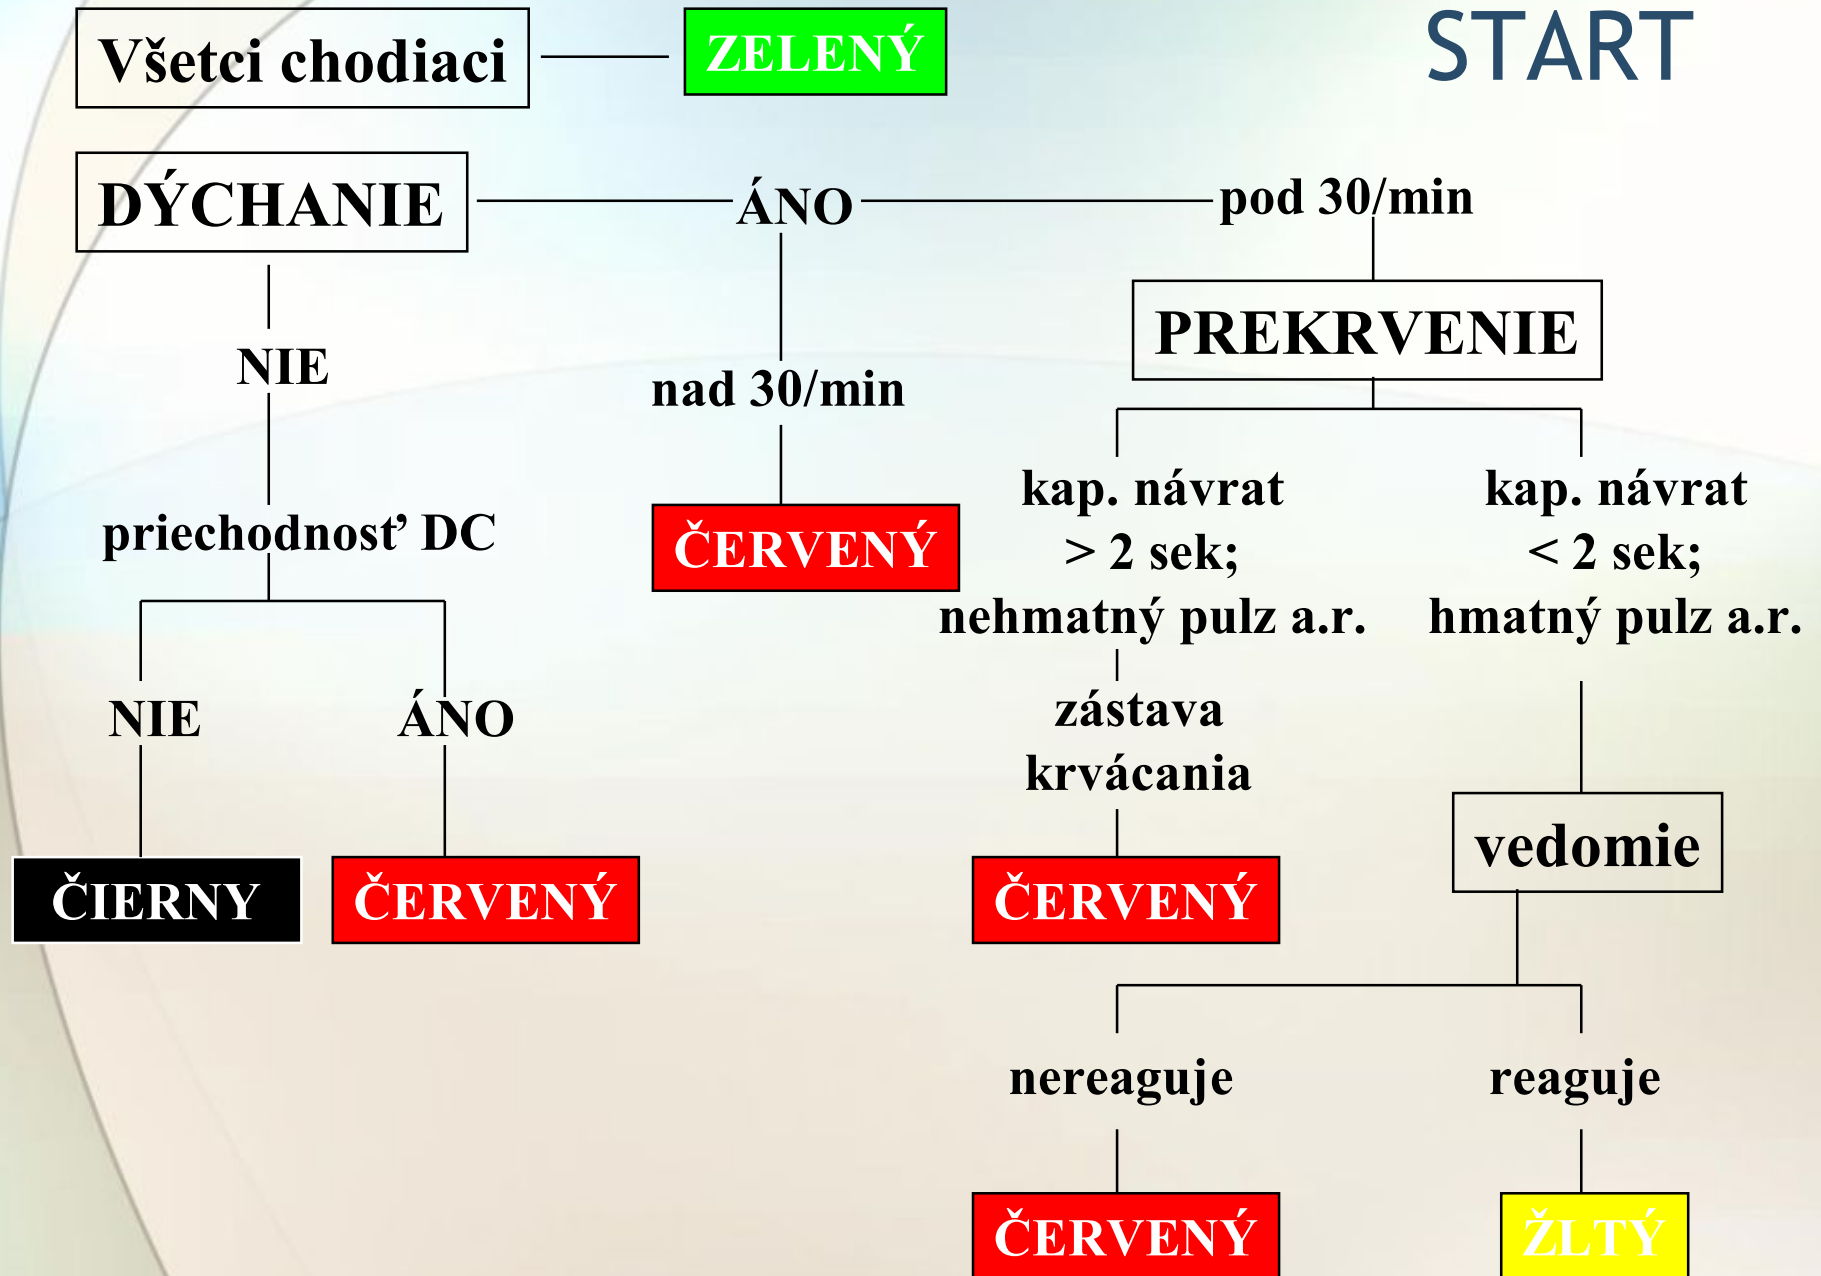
START

Všetci chodiaci

ZELENÝ

DÝCHANIE

ÁNO

pod 30/min

PREKRVENIE

NIE

nad 30/min

priechodnosť DC

ČERVENÝ

kap. návrat > 2 sek; nehmatný pulz a.r.

kap. návrat < 2 sek; hmatný pulz a.r.

NIE

ÁNO

zástava krvácania

ČIERNY

ČERVENÝ

ČERVENÝ

vedomie

nereaguje

reaguje

ČERVENÝ

ŽLTÝ